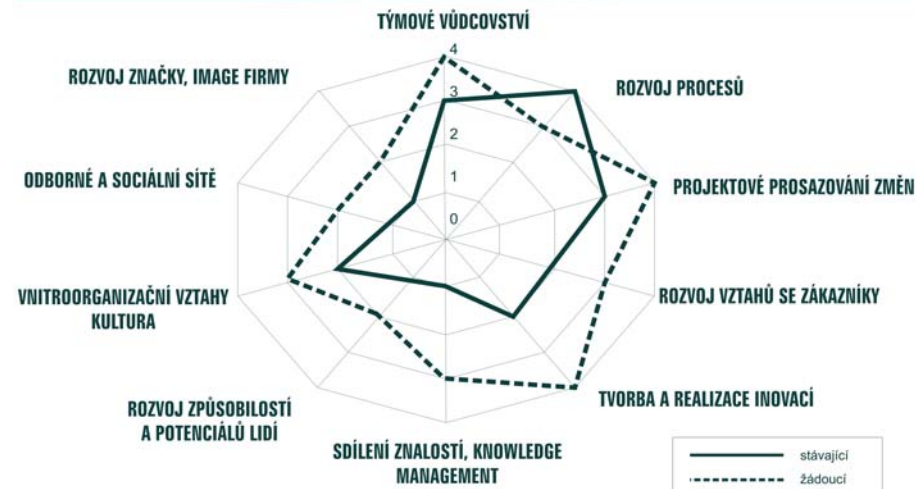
TÝMOVÉ VŮDCOVSTVÍ

4
3
2
1
0

ROZVOJ PROCESŮ

PROJEKTOVÉ PROSAZOVÁNÍ ZMĚN

ROZVOJ VZTAHŮ SE ZÁKAZNÍKY

TVORBA A REALIZACE INOVACÍ

SDÍLENÍ ZNALOSTÍ, KNOWLEDGE MANAGEMENT

ROZVOJ ZPŮSOBILOSTÍ A POTENCIÁLŮ LIDÍ

VNITROORGANIZAČNÍ VZTAHY KULTURA

ODBORNÉ A SOCIÁLNÍ SÍTĚ

ROZVOJ ZNAČKY, IMAGE FIRMY

stávající
žádoucí